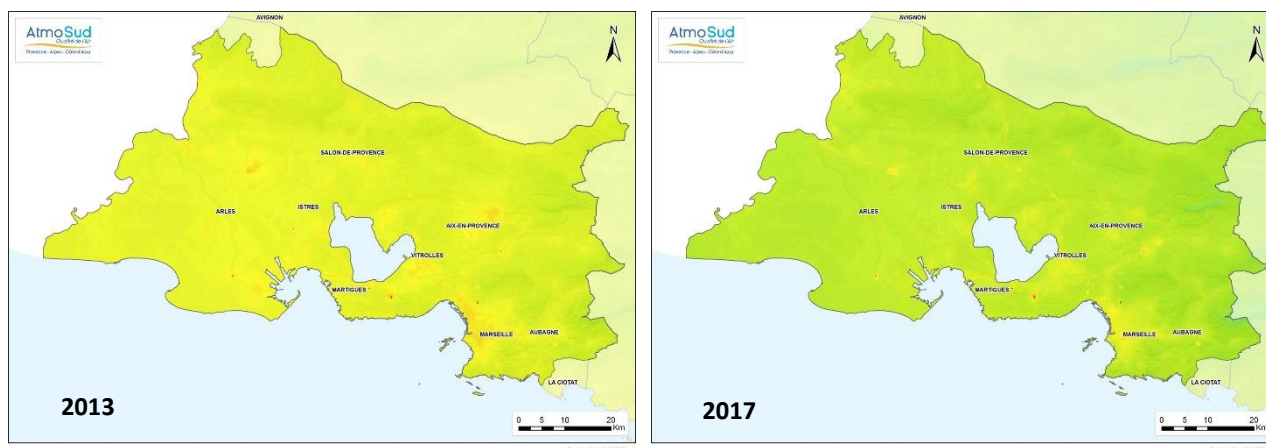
AtmoSud
Qualité de l'air
Provence - Alpes - Côte d'Azur

AVIGNON

N

SALON-DE-PROVENCE

ARLES

ISTRES

AIX-EN-PROVENCE

VITROLLES

MARTIGUES

MARSEILLE

AUBAGNE

LA CIOTAT

2013

0 5 10 20 Km

AtmoSud
Qualité de l'air
Provence - Alpes - Côte d'Azur

AVIGNON

N

SALON-DE-PROVENCE

ARLES

ISTRES

AIX-EN-PROVENCE

VITROLLES

MARTIGUES

MARSEILLE

AUBAGNE

LA CIOTAT

2017

0 5 10 20 Km